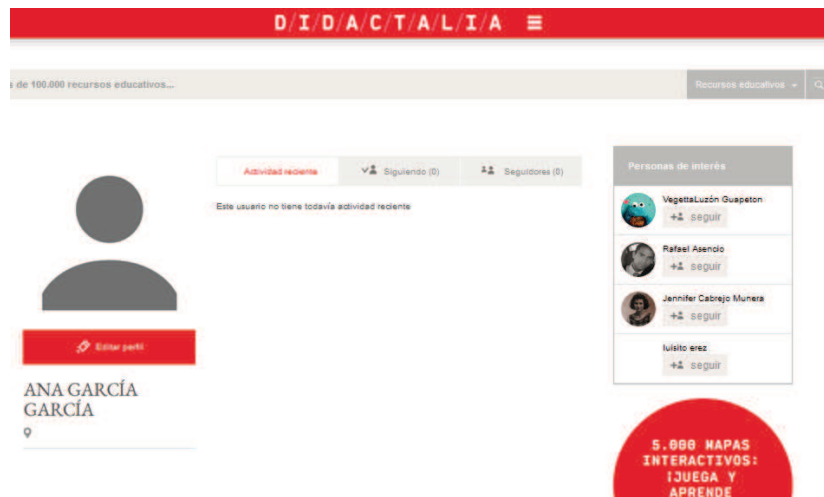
D/I/D/A/C/T/A/L/I/A ≡

s de 100.000 recursos educativos...

Recursos educativos

Editar perfil

ANA GARCÍA GARCÍA

Actividad reciente

Siguiendo (0)

Seguidores (0)

Este usuario no tiene todavía actividad reciente

Personas de interés

VegettaLuzón Guapeton
seguir

Rafael Asencio
seguir

Jennifer Cabrejo Munera
seguir

luisito erez
seguir

5.000 MAPAS INTERACTIVOS: ¡JUEGA Y APRENDE